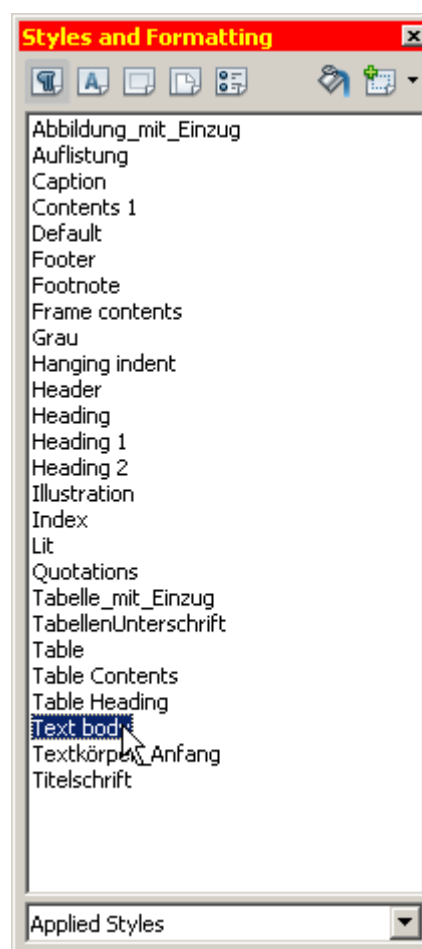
Styles and Formatting

Abbildung_mit_Einzug
Auflistung
Caption
Contents 1
Default
Footer
Footnote
Frame contents
Grau
Hanging indent
Header
Heading
Heading 1
Heading 2
Illustration
Index
Lit
Quotations
Tabelle_mit_Einzug
TabellenUnterschrift
Table
Table Contents
Table Heading
Text body
Textkörper_Anfang
Titelschrift

Applied Styles